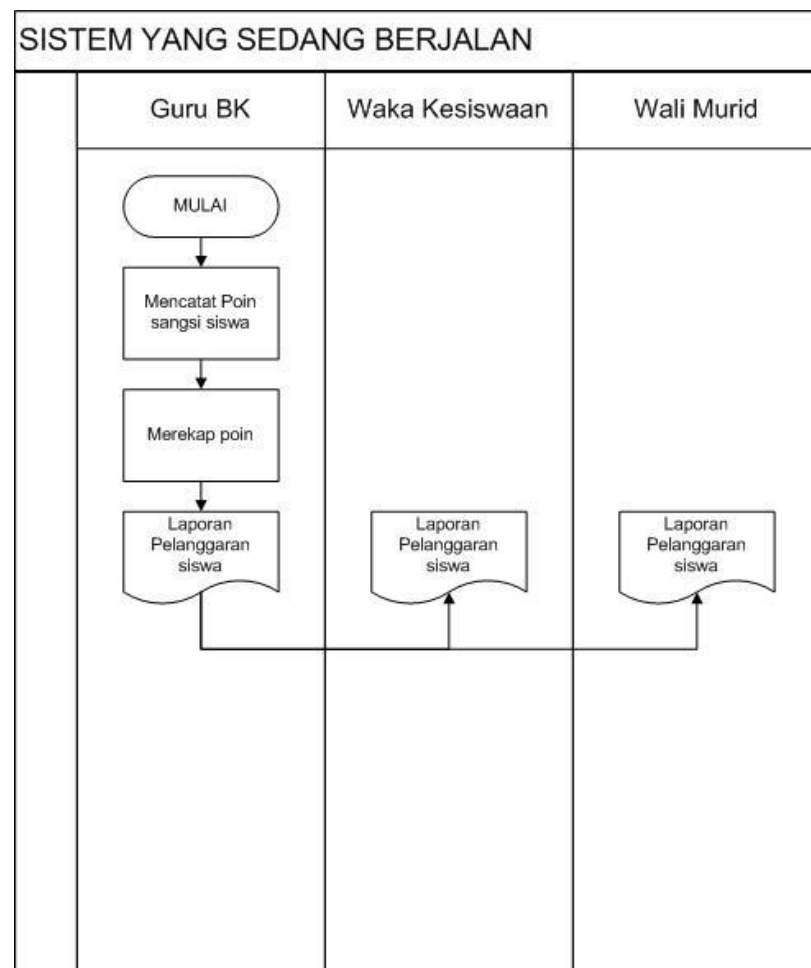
SISTEM YANG SEDANG BERJALAN

| Guru BK | Waka Kesiswaan | Wali Murid |
|---|---|---|

MULAI

Mencatat Poin sangsi siswa

Merekap poin

Laporan Pelanggaran siswa

Laporan Pelanggaran siswa

Laporan Pelanggaran siswa